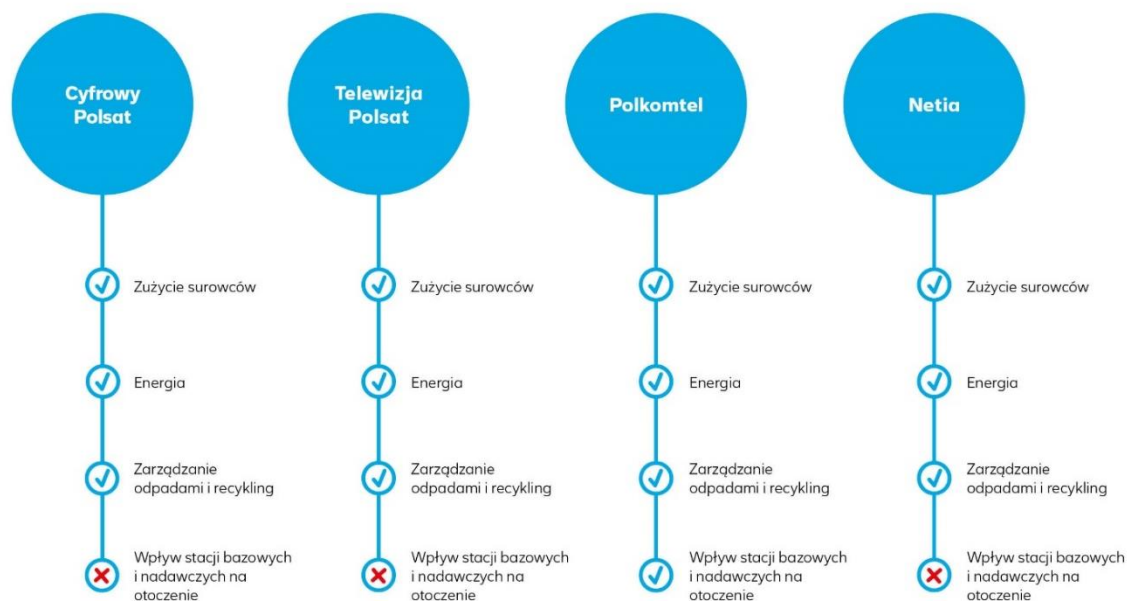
Cyfrowy Polsat

Zużycie surowców

Energia

Zarządzanie odpadami i recykling

Wpływ stacji bazowych i nadawczych na otoczenie

Telewizja Polsat

Zużycie surowców

Energia

Zarządzanie odpadami i recykling

Wpływ stacji bazowych i nadawczych na otoczenie

Polkomtel

Zużycie surowców

Energia

Zarządzanie odpadami i recykling

Wpływ stacji bazowych i nadawczych na otoczenie

Netia

Zużycie surowców

Energia

Zarządzanie odpadami i recykling

Wpływ stacji bazowych i nadawczych na otoczenie